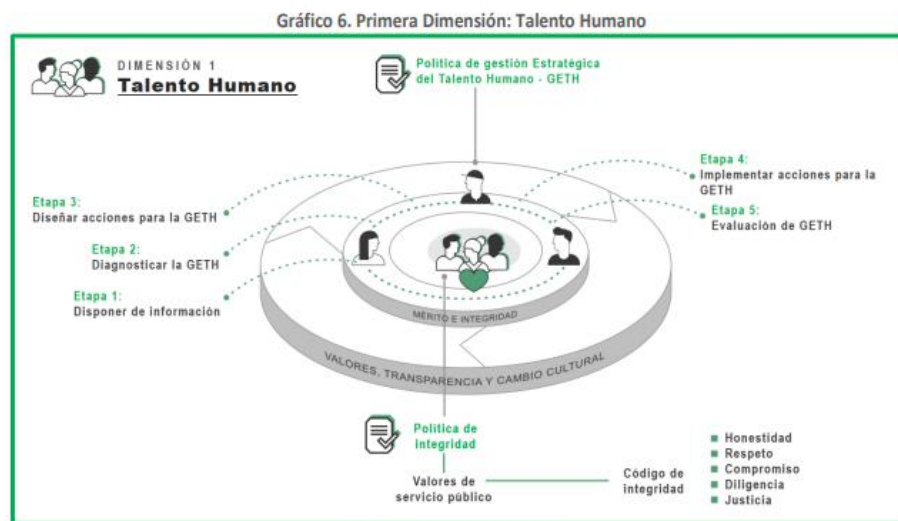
Gráfico 6. Primera Dimensión: Talento Humano

DIMENSIÓN 1
Talento Humano

Política de gestión Estratégica del Talento Humano - GETH

Etapa 4:
Implementar acciones para la GETH

Etapa 3:
Diseñar acciones para la GETH

Etapa 5:
Evaluación de GETH

Etapa 2:
Diagnosticar la GETH

Etapa 1:
Disponer de información

MÉRITO E INTEGRIDAD

VALORES, TRANSPARENCIA Y CAMBIO CULTURAL

Política de Integridad

Valores de servicio público

Código de integridad

Honestidad
Respeto
Compromiso
Diligencia
Justicia